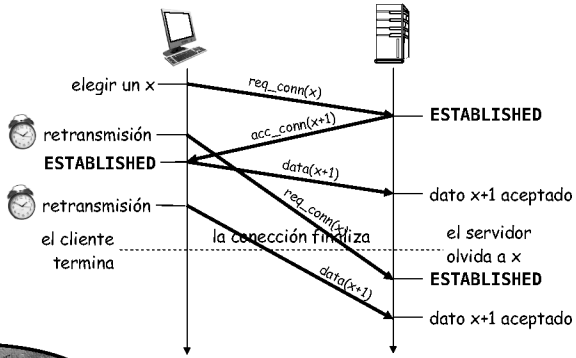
elegir un x

req_conn(x)

ESTABLISHED

retransmisión

acc_conn(x+1)

ESTABLISHED

data(x+1)

dato x+1 aceptado

retransmisión

req_conn(x)

el cliente termina

la conección finaliza

el servidor olvida a x

ESTABLISHED

data(x+1)

dato x+1 aceptado